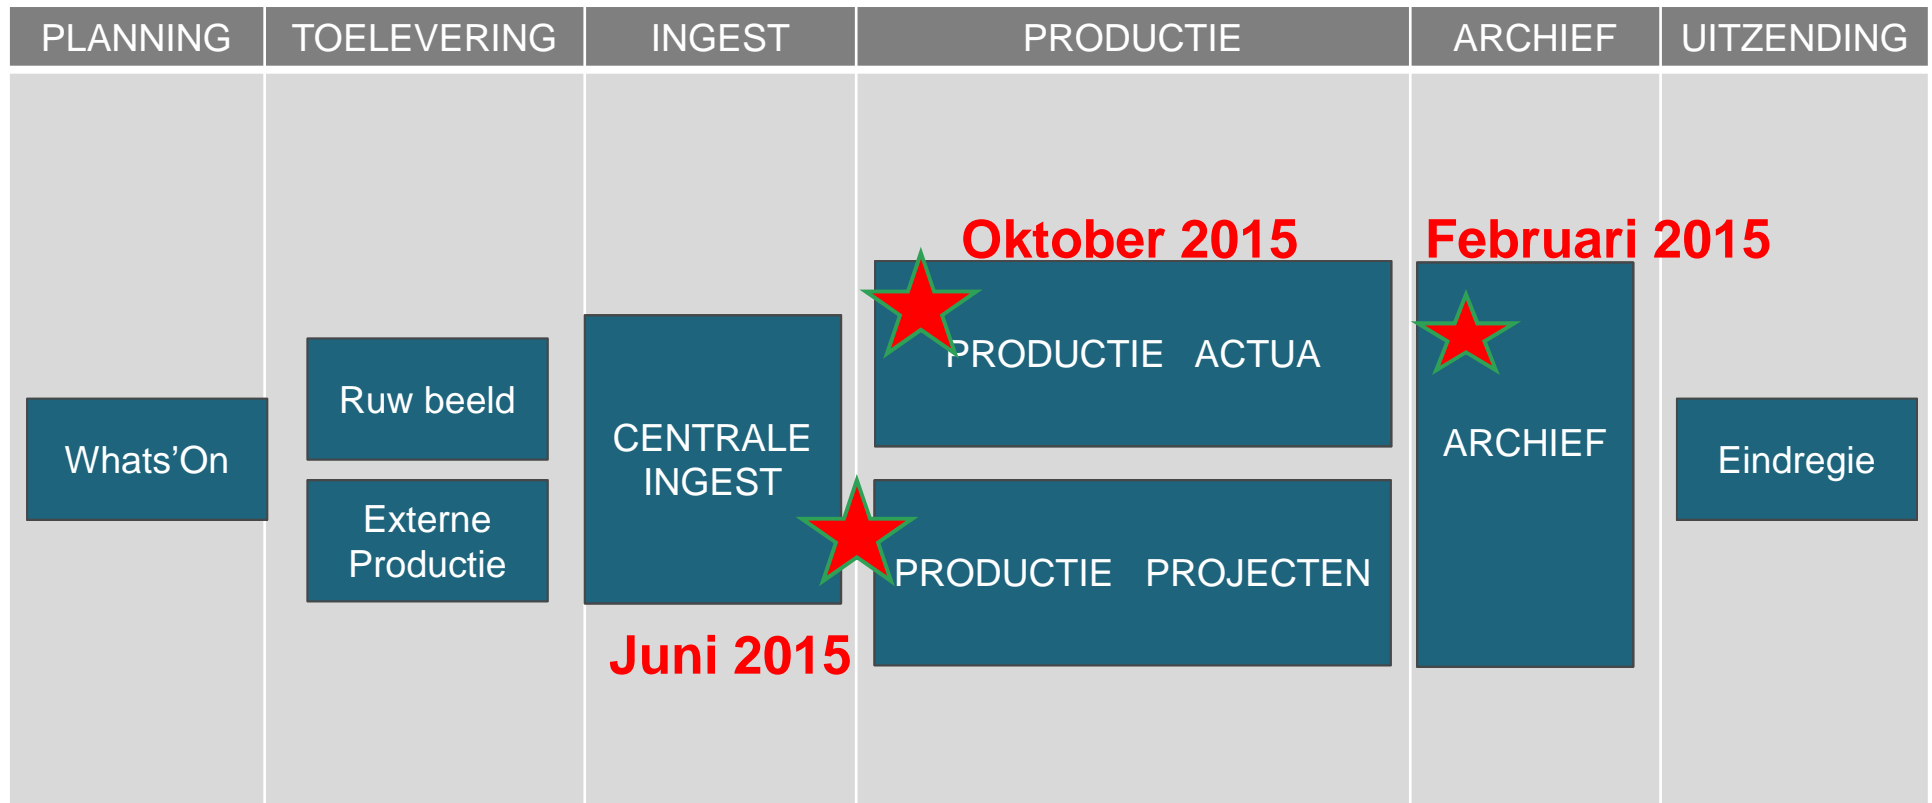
PLANNING

TOELEVERING

INGEST

PRODUCTIE

ARCHIEF

UITZENDING

Whats'On

Ruw beeld

Externe Productie

CENTRALE INGEST

Juni 2015

Oktober 2015

PRODUCTIE ACTUA

PRODUCTIE PROJECTEN

Februari 2015

ARCHIEF

Eindregie